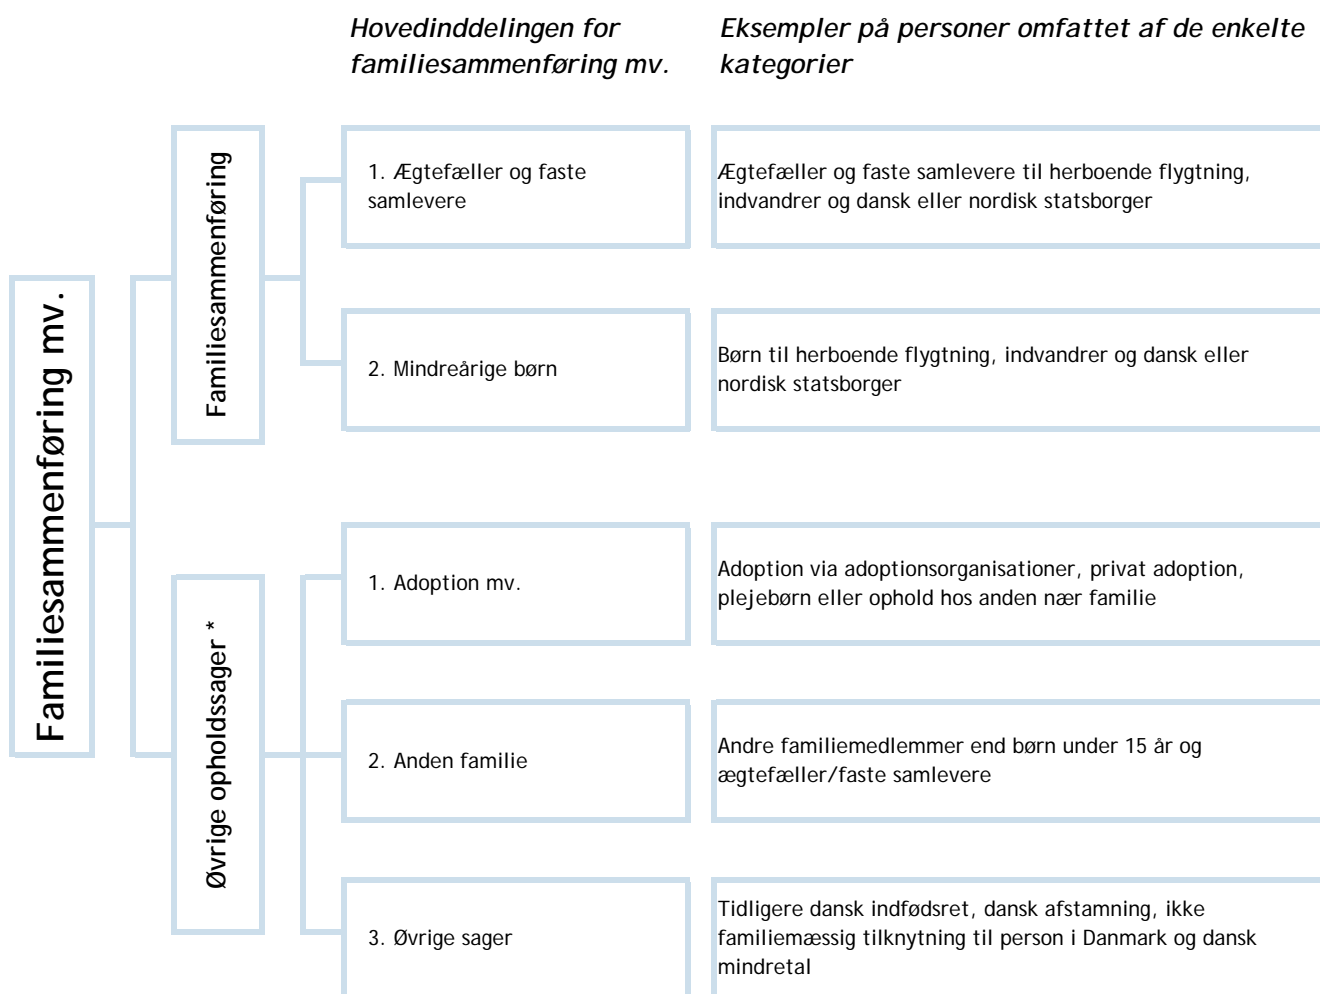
Hovedinddelingen for familiesammenføring mv.

Eksempler på personer omfattet af de enkelte kategorier

Familiesammenføring mv.

Familiesammenføring

1. Ægtefæller og faste samlevere

Ægtefæller og faste samlevere til herboende flygtning, indvandrer og dansk eller nordisk statsborger

2. Mindreårige børn

Børn til herboende flygtning, indvandrer og dansk eller nordisk statsborger

Øvrige opholdssager *

1. Adoption mv.

Adoption via adoptionsorganisationer, privat adoption, plejebørn eller ophold hos anden nær familie

2. Anden familie

Andre familiemedlemmer end børn under 15 år og ægtefæller/faste samlevere

3. Øvrige sager

Tidligere dansk indfødsret, dansk afstamning, ikke familiemæssig tilknytning til person i Danmark og dansk mindretal